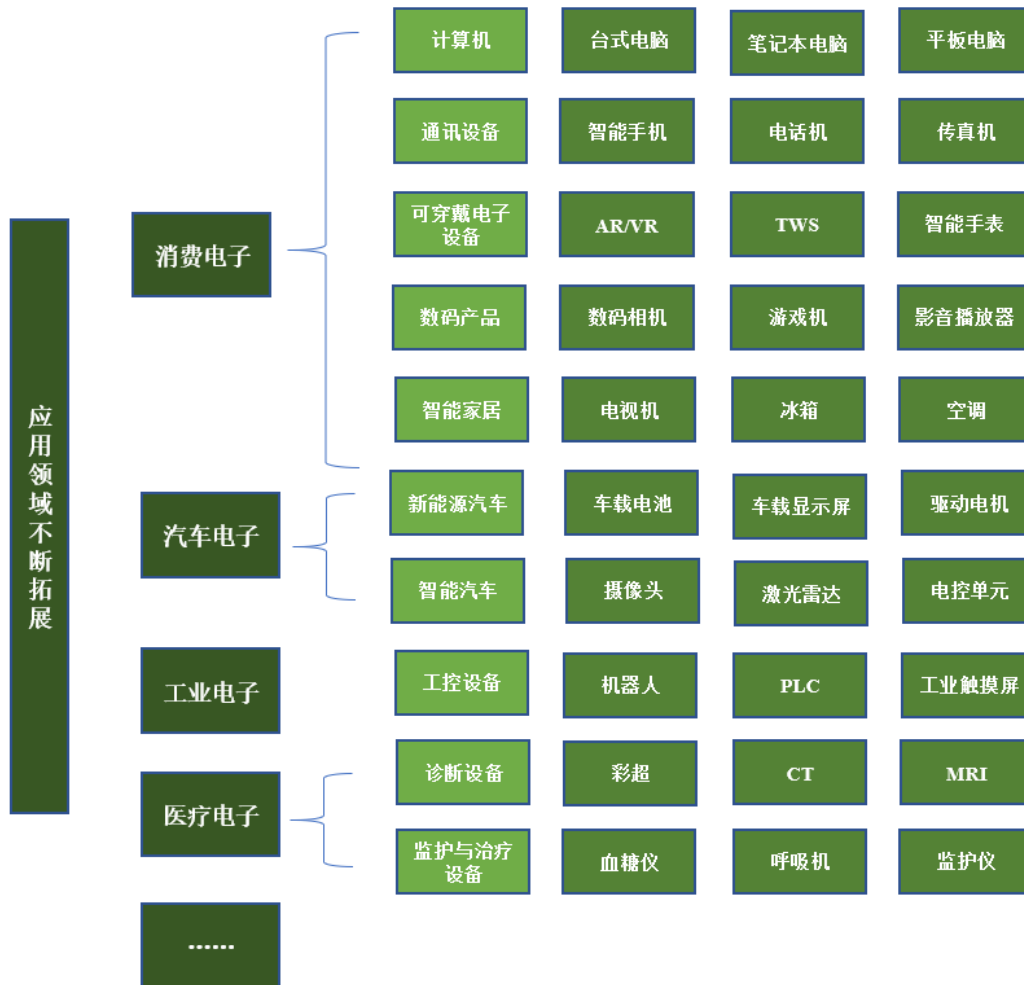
应用领域不断拓展

消费电子

计算机 台式电脑 笔记本电脑 平板电脑

通讯设备 智能手机 电话机 传真机

可穿戴电子设备 AR/VR TWS 智能手表

数码产品 数码相机 游戏机 影音播放器

智能家居 电视机 冰箱 空调

汽车电子

新能源汽车 车载电池 车载显示屏 驱动电机

智能汽车 摄像头 激光雷达 电控单元

工业电子

工控设备 机器人 PLC 工业触摸屏

医疗电子

诊断设备 彩超 CT MRI

监护与治疗设备 血糖仪 呼吸机 监护仪

......